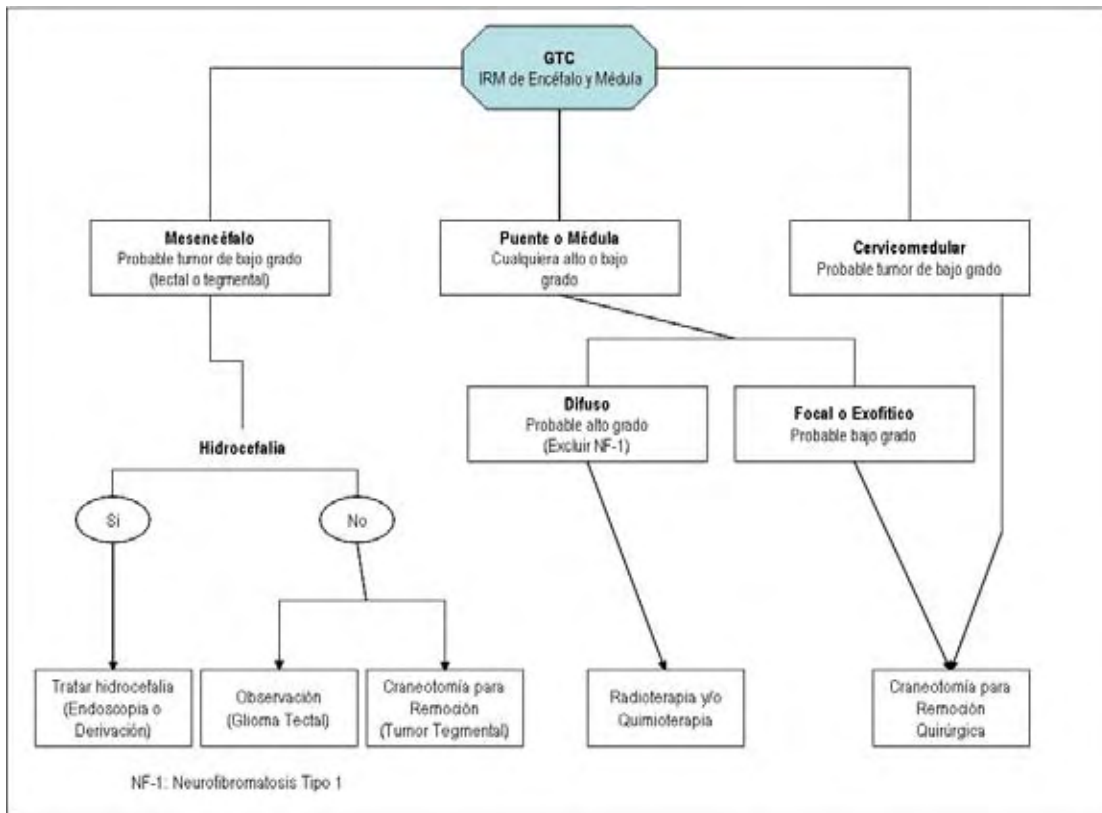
GTC
IRM de Encéfalo y Médula

Mesencéfalo
Probable tumor de bajo grado (tectal o tegmental)

Puente o Médula
Cualquiera alto o bajo grado

Cervicomedular
Probable tumor de bajo grado

Hidrocefalia

Difuso
Probable alto grado (Excluir NF-1)

Focal o Exofítico
Probable bajo grado

Si

No

Tratar hidrocefalia (Endoscopia o Derivación)

Observación (Glioma Tectal)

Craneotomía para Remoción (Tumor Tegmental)

Radioterapia y/o Quimioterapia

Craneotomía para Remoción Quirúrgica

NF-1: Neurofibromatosis Tipo 1